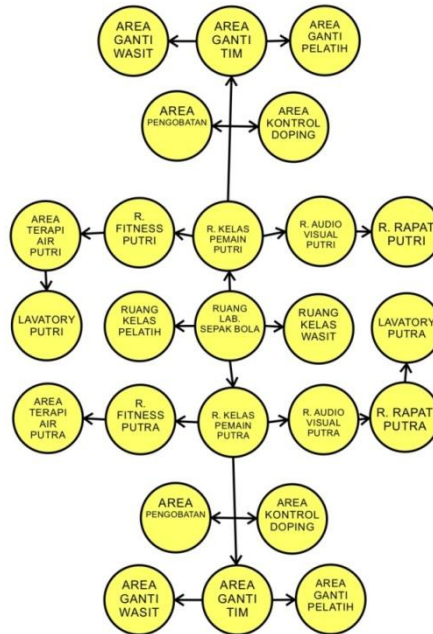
AREA GANTI WASIT

AREA GANTI TIM

AREA GANTI PELATIH

AREA PENGOBATAN

AREA KONTROL DOPING

AREA TERAPI AIR PUTRI

R. FITNESS PUTRI

R. KELAS PEMAIN PUTRI

R. AUDIO VISUAL PUTRI

R. RAPAT PUTRI

LAVATORY PUTRI

RUANG KELAS PELATIH

RUANG LAB. SEPAK BOLA

RUANG KELAS WASIT

LAVATORY PUTRA

AREA TERAPI AIR PUTRA

R. FITNESS PUTRA

R. KELAS PEMAIN PUTRA

R. AUDIO VISUAL PUTRA

R. RAPAT PUTRA

AREA PENGOBATAN

AREA KONTROL DOPING

AREA GANTI WASIT

AREA GANTI TIM

AREA GANTI PELATIH